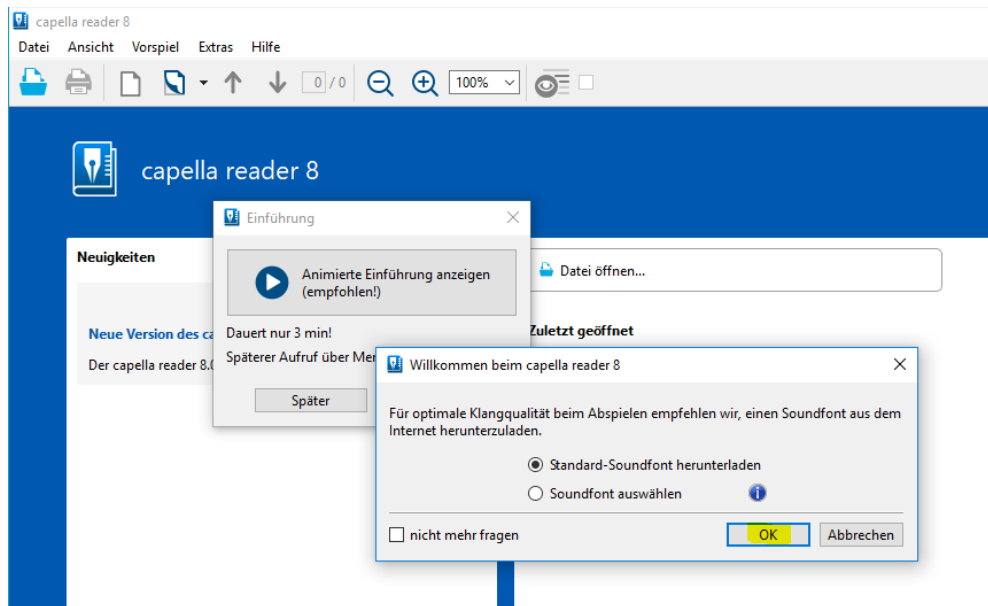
capella reader 8

Datei Ansicht Vorspiel Extras Hilfe

0 / 0 100%

capella reader 8

Einführung

Neuigkeiten

Animierte Einführung anzeigen (empfohlen!)

Datei öffnen...

Neue Version des ca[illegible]

Dauert nur 3 min!

Zuletzt geöffnet

Der capella reader 8.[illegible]

Späterer Aufruf über Me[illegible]

Später

Willkommen beim capella reader 8

Für optimale Klangqualität beim Abspielen empfehlen wir, einen Soundfont aus dem Internet herunterzuladen.

Standard-Soundfont herunterladen

Soundfont auswählen

nicht mehr fragen

OK

Abbrechen